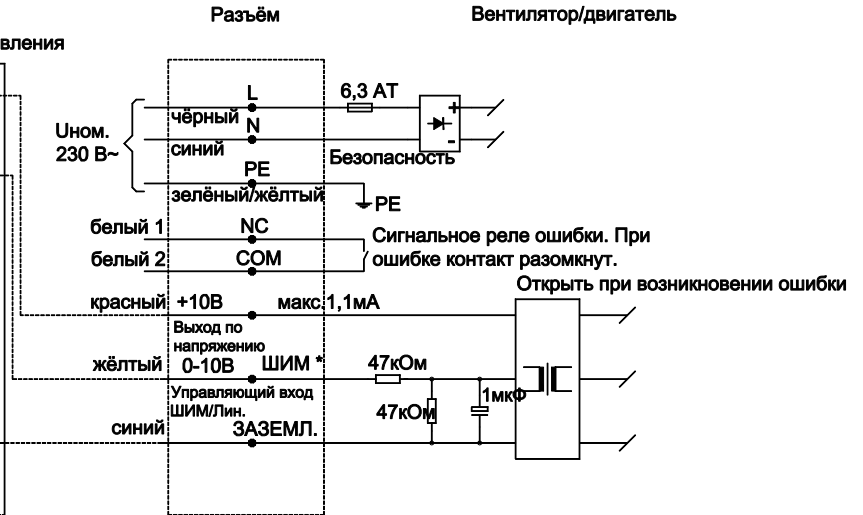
Разъём

Вентилятор/двигатель

вления

Uном. 230 В~

L
чёрный
N
синий
PE
зелёный/жёлтый

6,3 AT

+
-
Безопасность

PE

белый 1
NC
белый 2
COM

Сигнальное реле ошибки. При ошибке контакт разомкнут.

Открыть при возникновении ошибки

красный
+10В
макс 1,1мА
Выход по напряжению

жёлтый
0-10В
ШИМ *
Управляющий вход ШИМ/Лин.

47кОм
47кОм
1мкФ

синий
ЗАЗЕМЛ.